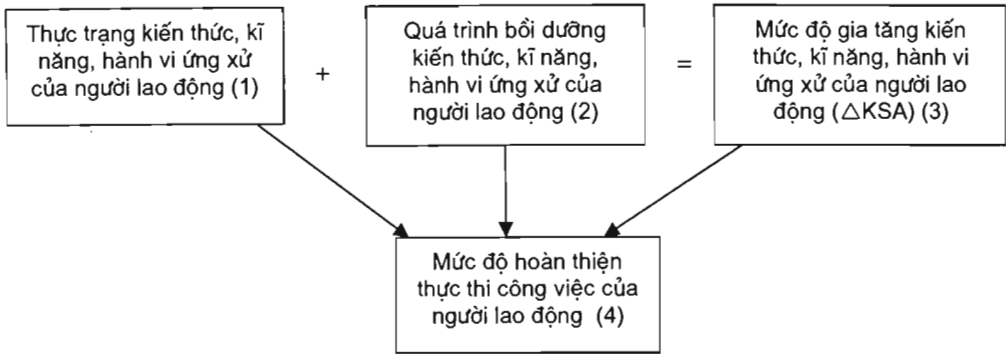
Thực trạng kiến thức, kĩ năng, hành vi ứng xử của người lao động (1)

+

Quá trình bồi dưỡng kiến thức, kĩ năng, hành vi ứng xử của người lao động (2)

=

Mức độ gia tăng kiến thức, kĩ năng, hành vi ứng xử của người lao động ($\triangle$KSA) (3)

Mức độ hoàn thiện thực thi công việc của người lao động (4)